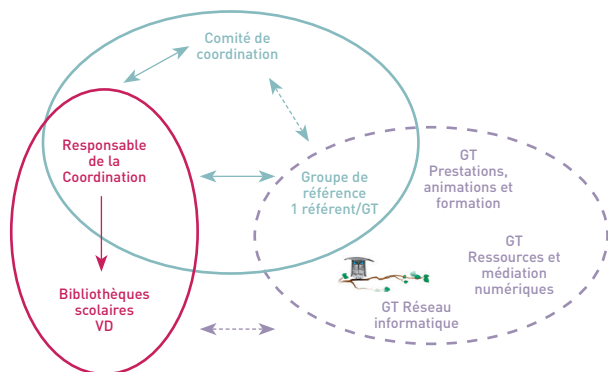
Comité de coordination

Responsable de la Coordination

Groupe de référence 1 référent/GT

GT Prestations, animations et formation

GT Ressources et médiation numériques

Bibliothèques scolaires VD

GT Réseau informatique